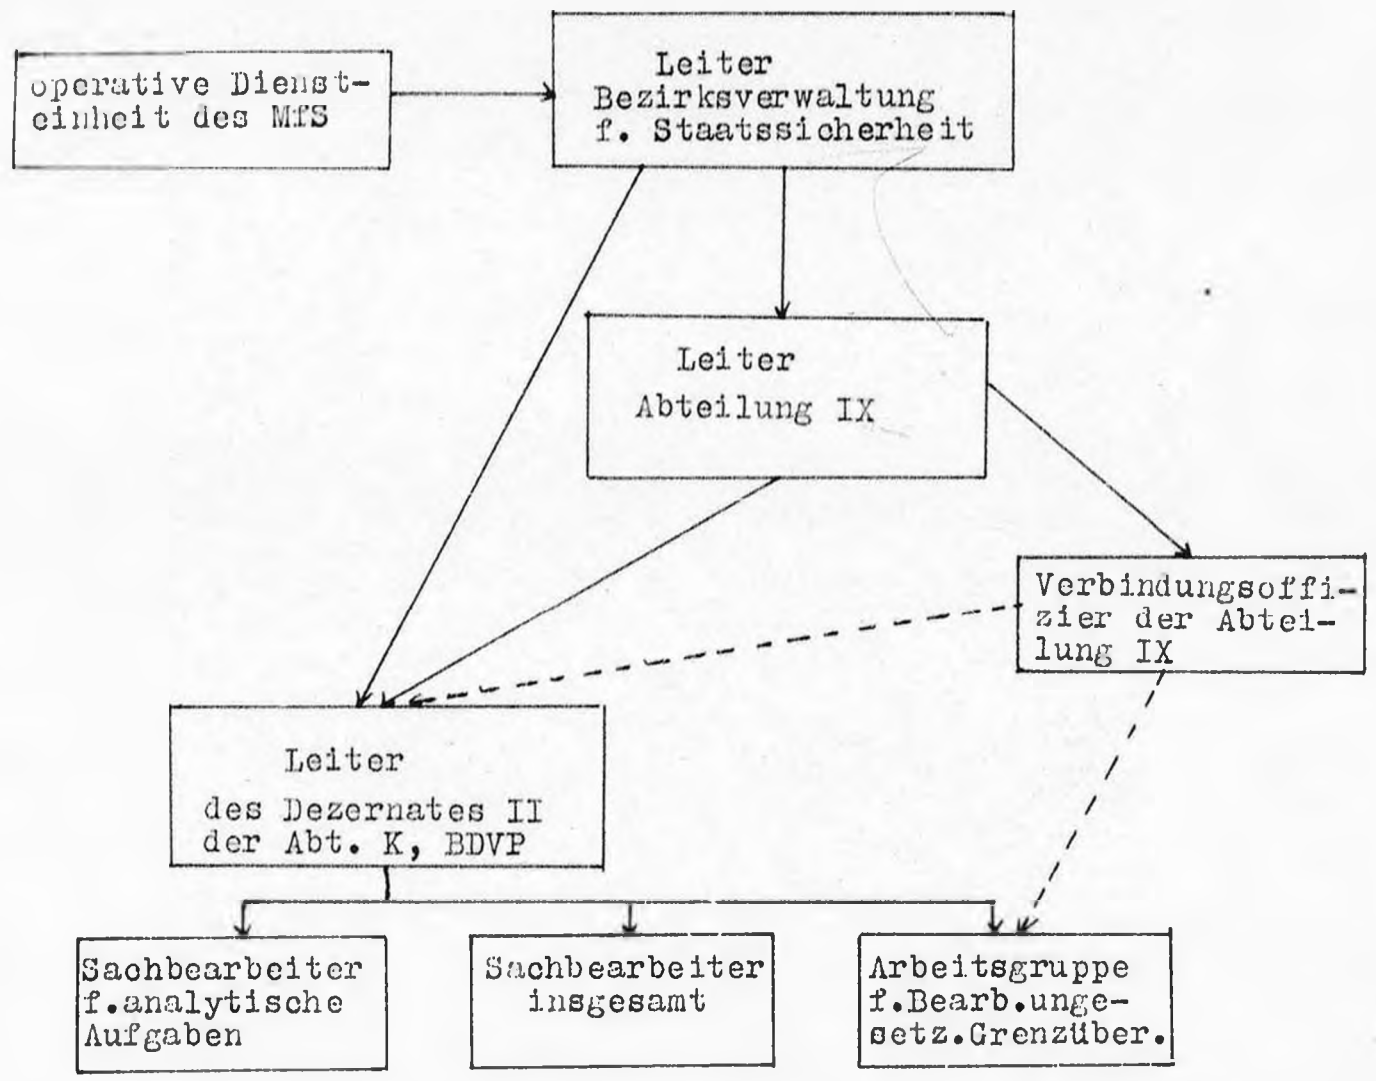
operative Diensteinheit des MfS

Leiter Bezirksverwaltung f. Staatssicherheit

Leiter Abteilung IX

Verbindungsoffizier der Abteilung IX

Leiter des Dezernates II der Abt. K, BDVP

Sachbearbeiter f.analytische Aufgaben

Sachbearbeiter insgesamt

Arbeitsgruppe f.Bearb.ungesetz.Grenzüber.